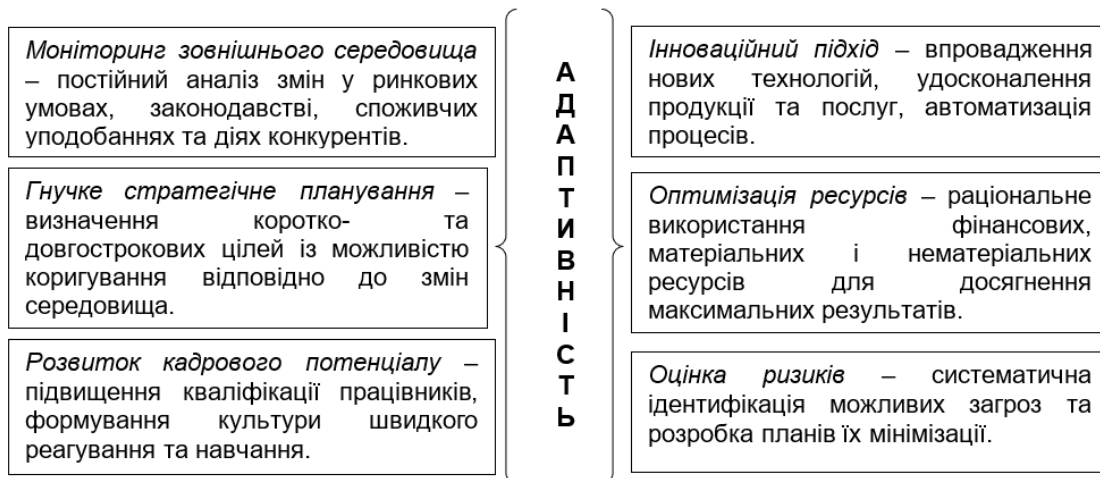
Моніторинг зовнішнього середовища – постійний аналіз змін у ринкових умовах, законодавстві, споживчих уподобаннях та діях конкурентів.

Гнучке стратегічне планування – визначення коротко- та довгострокових цілей із можливістю коригування відповідно до змін середовища.

Розвиток кадрового потенціалу – підвищення кваліфікації працівників, формування культури швидкого реагування та навчання.

А
Д
А
П
Т
И
В
Н
І
С
Т
Ь

Інноваційний підхід – впровадження нових технологій, удосконалення продукції та послуг, автоматизація процесів.

Оптимізація ресурсів – раціональне використання фінансових, матеріальних і нематеріальних ресурсів для досягнення максимальних результатів.

Оцінка ризиків – систематична ідентифікація можливих загроз та розробка планів їх мінімізації.